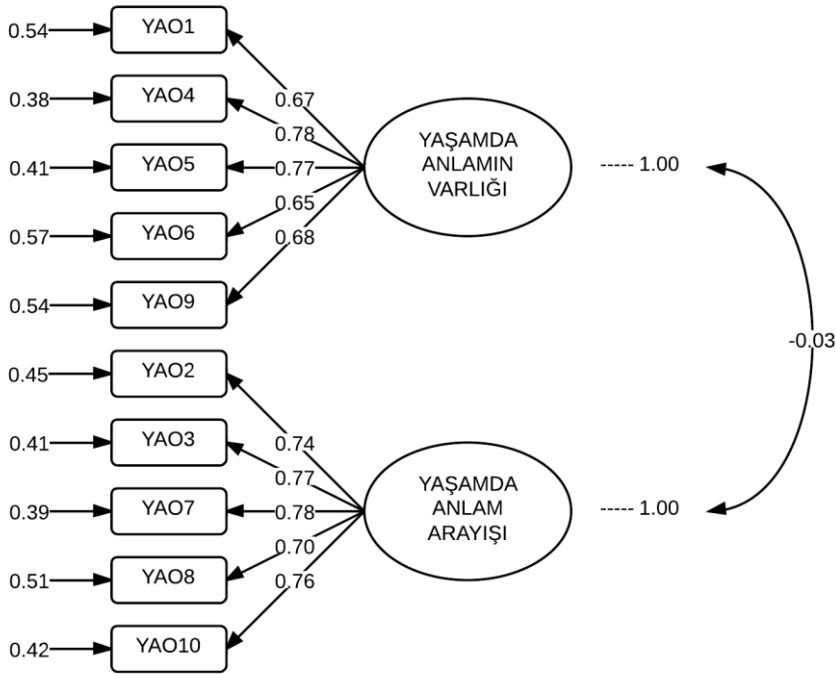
0.54 YAO1
0.38 YAO4
0.41 YAO5
0.57 YAO6
0.54 YAO9
0.45 YAO2
0.41 YAO3
0.39 YAO7
0.51 YAO8
0.42 YAO10

0.67
0.78
0.77
0.65
0.68

YAŞAMDA ANLAMIN VARLIĞI

----- 1.00

0.74
0.77
0.78
0.70
0.76

YAŞAMDA ANLAM ARAYIŞI

----- 1.00

-0.03